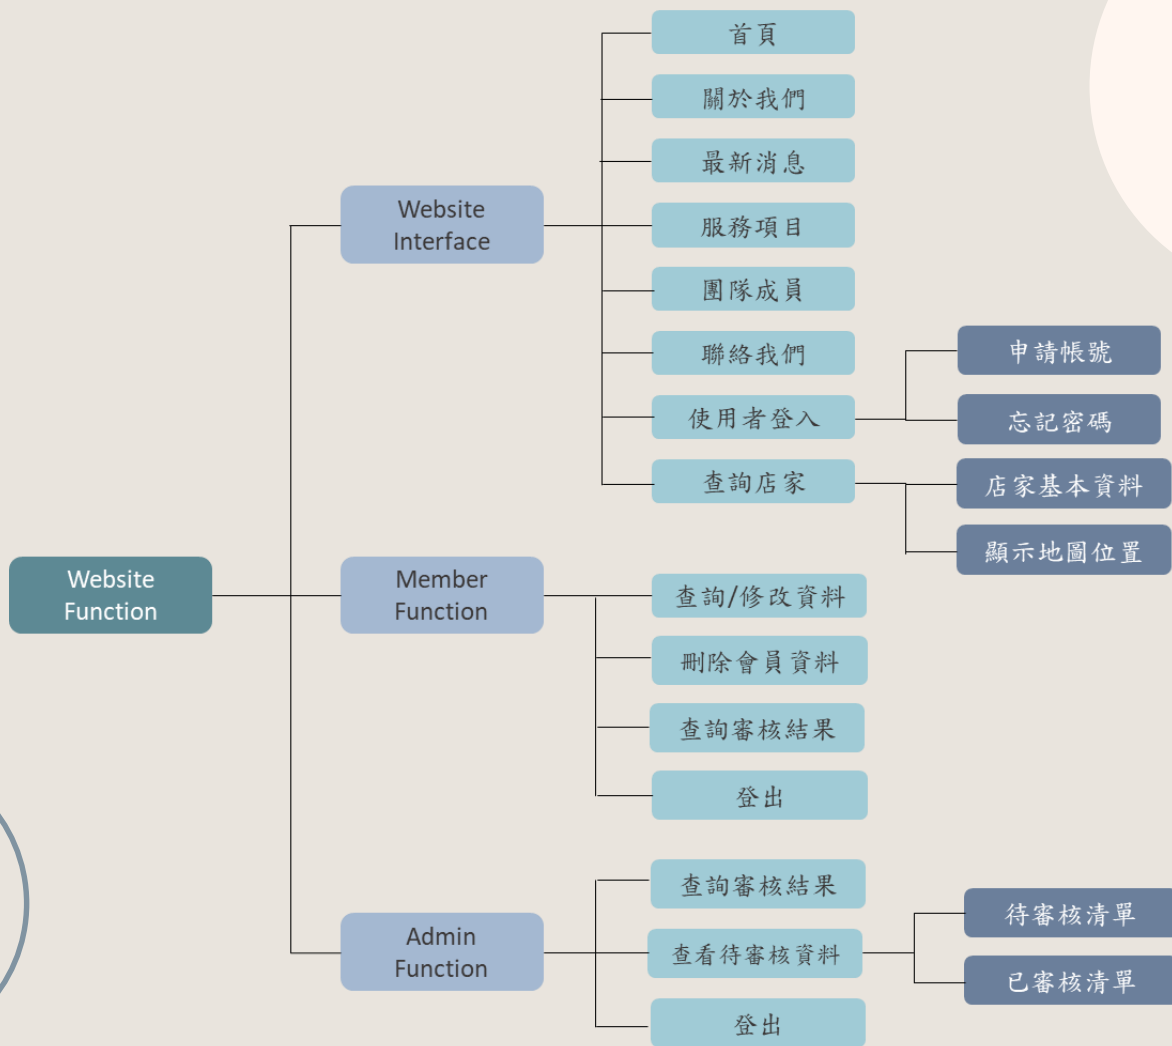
Website Function

Website Interface

首頁

關於我們

最新消息

服務項目

團隊成員

聯絡我們

使用者登入

申請帳號

忘記密碼

查詢店家

店家基本資料

顯示地圖位置

Member Function

查詢/修改資料

刪除會員資料

查詢審核結果

登出

Admin Function

查詢審核結果

查看待審核資料

待審核清單

已審核清單

登出